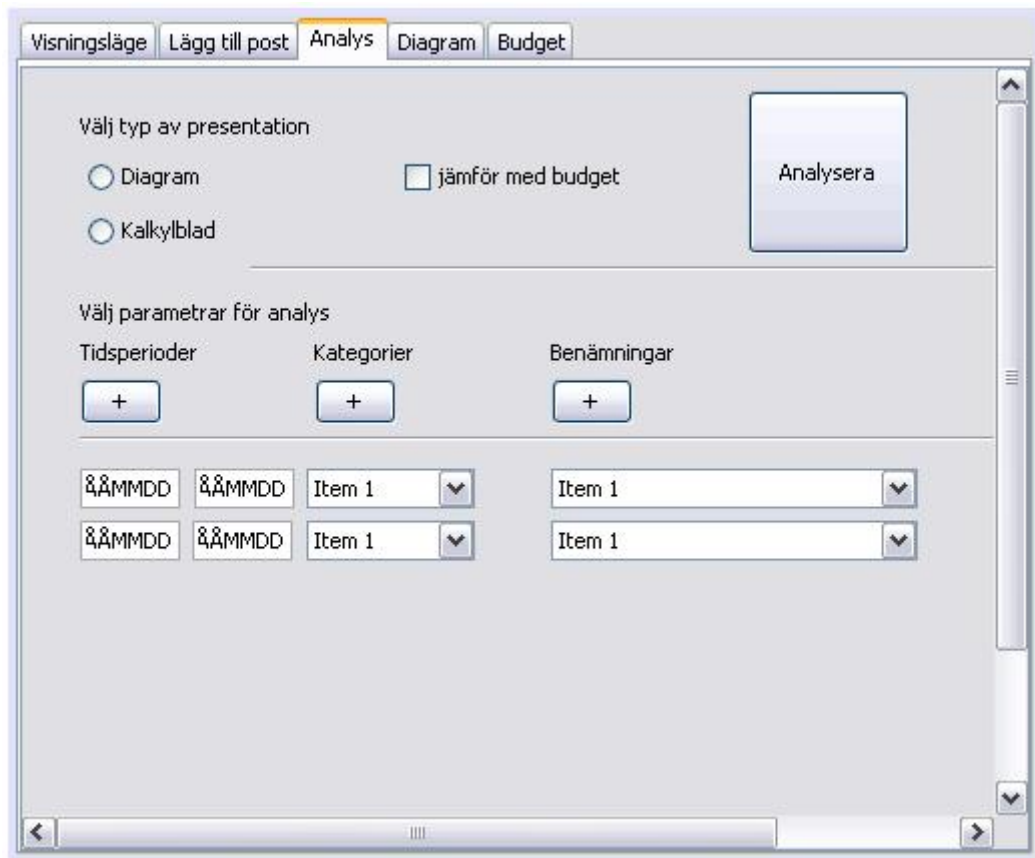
Visningsläge | Lägg till post | Analys | Diagram | Budget

Välj typ av presentation

Diagram

Kalkylblad

jämför med budget

Analysera

Välj parametrar för analys

Tidsperioder

+

Kategorier

+

Benämningar

+

ÅÅMMDD ÅÅMMDD Item 1 Item 1

ÅÅMMDD ÅÅMMDD Item 1 Item 1